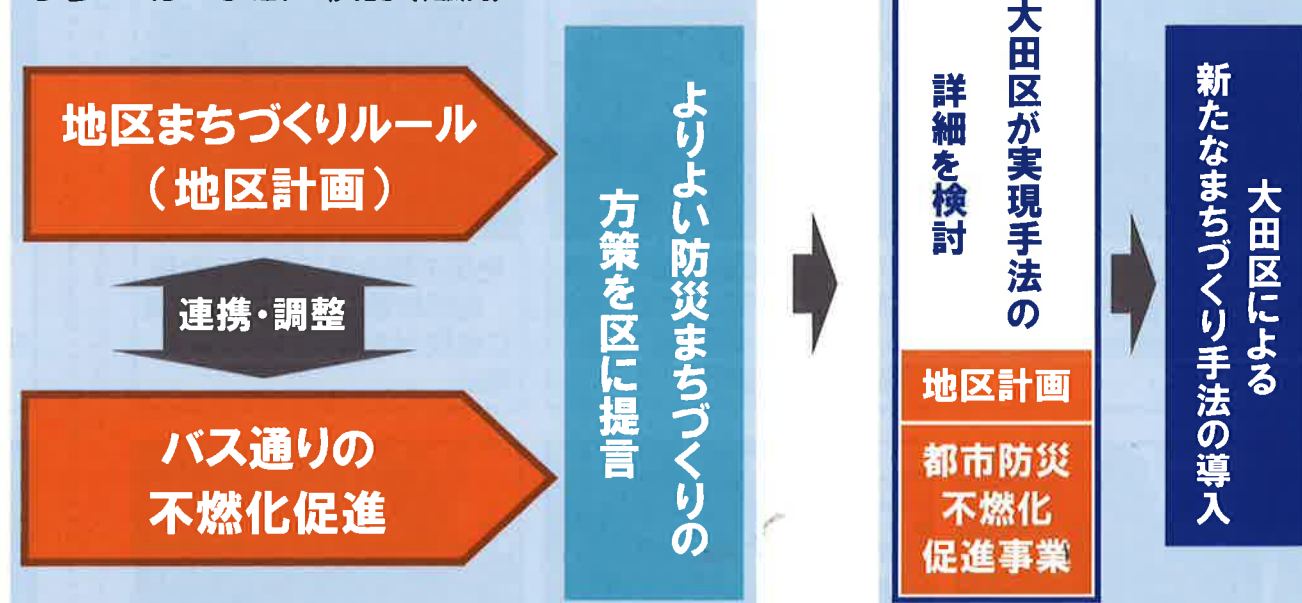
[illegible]

地区まちづくりルール
（地区計画）

連携・調整

バス通りの
不燃化促進

よりよい防災まちづくりの
方策を区に提言

大田区が実現手法の
詳細を検討

地区計画

都市防災
不燃化
促進事業

大田区による
新たなまちづくり手法の導入